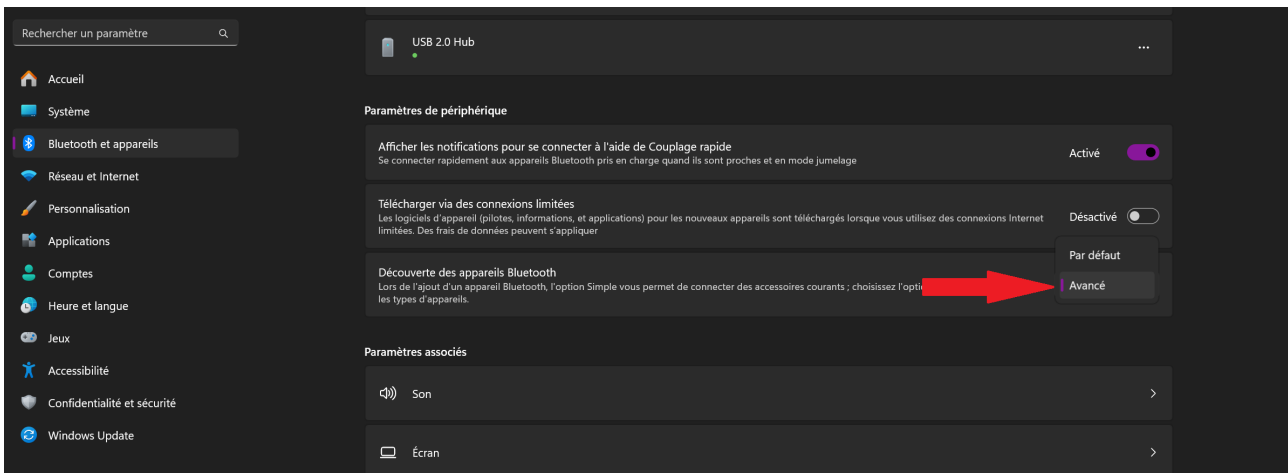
Rechercher un paramètre

Accueil
Système
Bluetooth et appareils
Réseau et Internet
Personnalisation
Applications
Comptes
Heure et langue
Jeux
Accessibilité
Confidentialité et sécurité
Windows Update

USB 2.0 Hub

...

Paramètres de périphérique

Afficher les notifications pour se connecter à l'aide de Couplage rapide
Se connecter rapidement aux appareils Bluetooth pris en charge quand ils sont proches et en mode jumelage

Activé

Télécharger via des connexions limitées
Les logiciels d'appareil (pilotes, informations, et applications) pour les nouveaux appareils sont téléchargés lorsque vous utilisez des connexions Internet limitées. Des frais de données peuvent s'appliquer

Désactivé

Par défaut

Découverte des appareils Bluetooth
Lors de l'ajout d'un appareil Bluetooth, l'option Simple vous permet de connecter des accessoires courants ; choisissez l'opti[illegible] les types d'appareils.

Avancé

Paramètres associés

Son

Écran